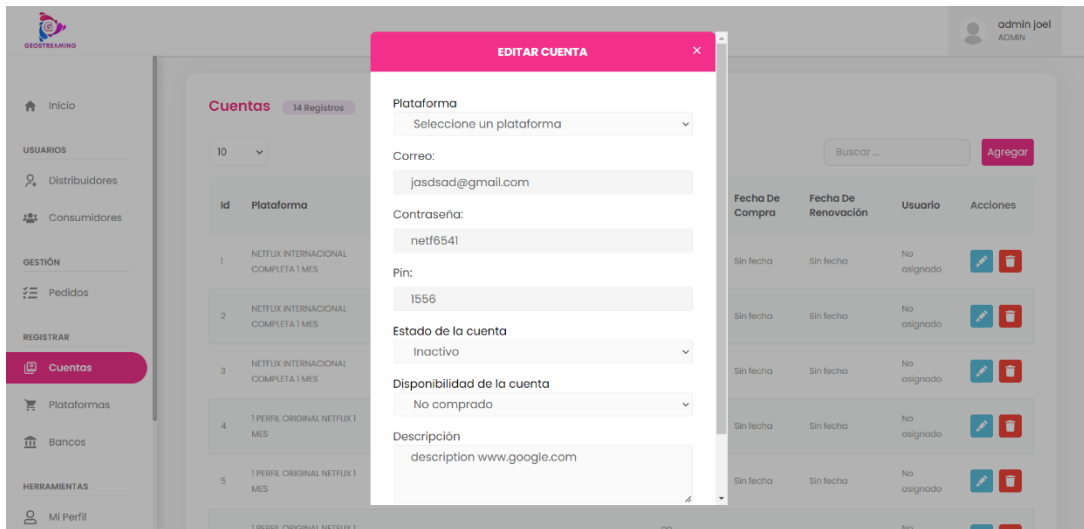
GEOSTREAMING

admin joel
ADMIN

Inicio

USUARIOS

Distribuidores

Consumidores

GESTIÓN

Pedidos

REGISTRAR

Cuentas

Plataformas

Bancos

HERRAMIENTAS

Mi Perfil

Cuentas 14 Registros

10

Buscar ...

Agregar

| Id | Plataforma | Fecha De Compra | Fecha De Renovación | Usuario | Acciones |
|---|---|---|---|---|---|
| 1 | NETFLIX INTERNACIONAL COMPLETA 1 MES | Sin fecha | Sin fecha | No asignado | |
| 2 | NETFLIX INTERNACIONAL COMPLETA 1 MES | Sin fecha | Sin fecha | No asignado | |
| 3 | NETFLIX INTERNACIONAL COMPLETA 1 MES | Sin fecha | Sin fecha | No asignado | |
| 4 | 1 PERFIL ORIGINAL NETFLIX 1 MES | Sin fecha | Sin fecha | No asignado | |
| 5 | 1 PERFIL ORIGINAL NETFLIX 1 MES | Sin fecha | Sin fecha | No asignado | |

EDITAR CUENTA ×

Plataforma
Seleccione un plataforma

Correo:
jasdsad@gmail.com

Contraseña:
netf6541

Pin:
1556

Estado de la cuenta
Inactivo

Disponibilidad de la cuenta
No comprado

Descripción
description www.google.com